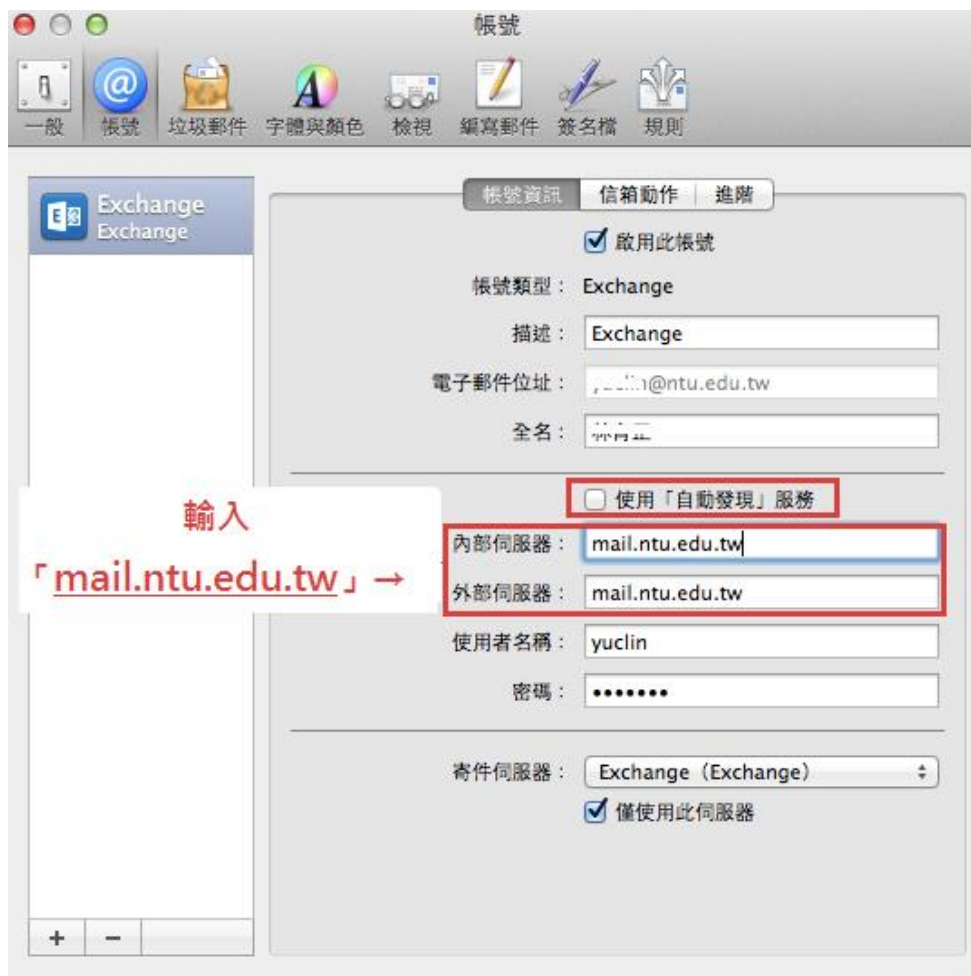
帳號

一般 帳號 垃圾郵件 字體與顏色 檢視 編寫郵件 簽名檔 規則

Exchange
Exchange

帳號資訊 信箱動作 進階

啟用此帳號

帳號類型： Exchange

描述： Exchange

電子郵件位址： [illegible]@ntu.edu.tw

全名： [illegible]

使用「自動發現」服務

輸入
「mail.ntu.edu.tw」→

內部伺服器： mail.ntu.edu.tw

外部伺服器： mail.ntu.edu.tw

使用者名稱： yuclin

密碼： •••••••

寄件伺服器： Exchange (Exchange)

僅使用此伺服器

+ −